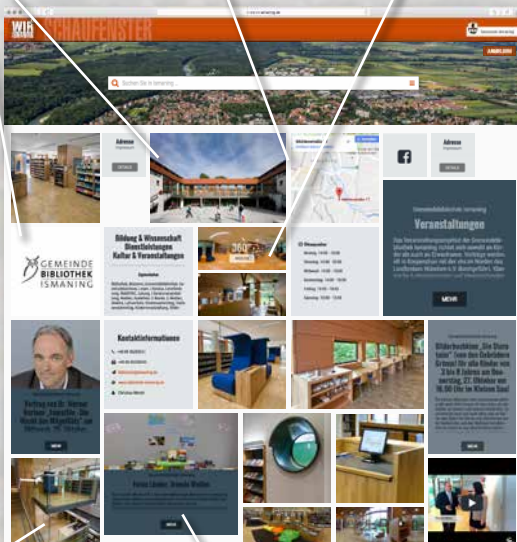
WIR SCHAUFENSTER

Suchen Sie in Ismaning

Adresse

DETAILS

Adresse

DETAILS

GEMEINDE BIBLIOTHEK ISMANING

Bildung & Wissenschaft
Dienstleistungen
Kultur & Veranstaltungen

Öffnungszeiten

Veranstaltungen

MEHR

Kontaktinformationen

Bilderbuchkino: „Die Ostermaus" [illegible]

MEHR

Vortrag von Dr. Werner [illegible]

MEHR

MEHR